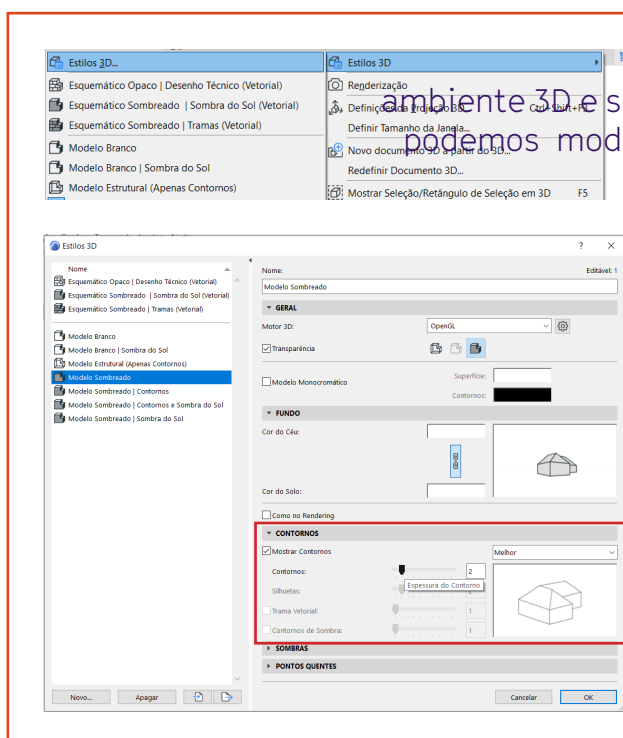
Estilos 3D...
Esquemático Opaco | Desenho Técnico (Vetorial)
Esquemático Sombreado | Sombra do Sol (Vetorial)
Esquemático Sombreado | Tramas (Vetorial)
Modelo Branco
Modelo Branco | Sombra do Sol
Modelo Estrutural (Apenas Contornos)

Estilos 3D
Renderização
Definições da Projeção 3D... Ctrl+Shift+F3
Definir Tamanho da Janela...
Novo documento 3D a partir do 3D...
Redefinir Documento 3D...
Mostrar Seleção/Retângulo de Seleção em 3D F5

ambiente 3D e s
podemos mod

Estilos 3D
? ×
Nome
Esquemático Opaco | Desenho Técnico (Vetorial)
Esquemático Sombreado | Sombra do Sol (Vetorial)
Esquemático Sombreado | Tramas (Vetorial)
Modelo Branco
Modelo Branco | Sombra do Sol
Modelo Estrutural (Apenas Contornos)
Modelo Sombreado
Modelo Sombreado | Contornos
Modelo Sombreado | Contornos e Sombra do Sol
Modelo Sombreado | Sombra do Sol

Nome:
Editável: 1
Modelo Sombreado
GERAL
Motor 3D:
OpenGL
Transparência
Modelo Monocromático
Superfície:
Contornos:
FUNDO
Cor do Céu:
Cor do Solo:
Como no Rendering
CONTORNOS
Mostrar Contornos
Melhor
Contornos:
2
Espessura do Contorno
Silhuetas:
Trama Vetorial:
1
Contornos de Sombra:
1
SOMBRAS
PONTOS QUENTES
Novo...
Apagar
Cancelar
OK